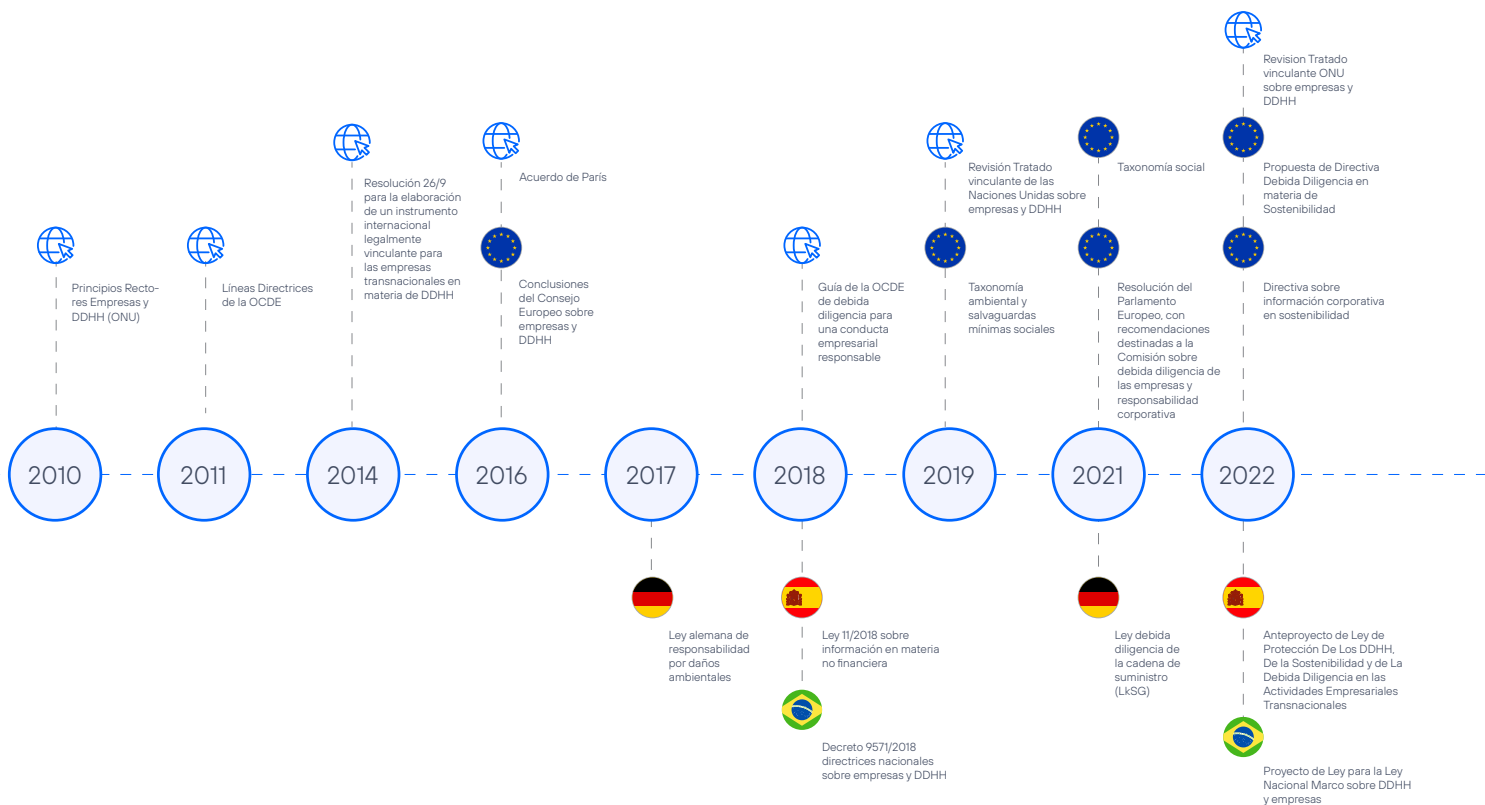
2010

Principios Rectores Empresas y DDHH (ONU)

2011

Líneas Directrices de la OCDE

2014

Resolución 26/9 para la elaboración de un instrumento internacional legalmente vinculante para las empresas transnacionales en materia de DDHH

2016

Acuerdo de París

Conclusiones del Consejo Europeo sobre empresas y DDHH

2017

Ley alemana de responsabilidad por daños ambientales

2018

Guía de la OCDE de debida diligencia para una conducta empresarial responsable

Ley 11/2018 sobre información en materia no financiera

Decreto 9571/2018 directrices nacionales sobre empresas y DDHH

2019

Revisión Tratado vinculante de las Naciones Unidas sobre empresas y DDHH

Taxonomía ambiental y salvaguardas mínimas sociales

2021

Taxonomía social

Resolución del Parlamento Europeo, con recomendaciones destinadas a la Comisión sobre debida diligencia de las empresas y responsabilidad corporativa

Ley debida diligencia de la cadena de suministro (LkSG)

2022

Revision Tratado vinculante ONU sobre empresas y DDHH

Propuesta de Directiva Debida Diligencia en materia de Sostenibilidad

Directiva sobre información corporativa en sostenibilidad

Anteproyecto de Ley de Protección De Los DDHH, De la Sostenibilidad y de La Debida Diligencia en las Actividades Empresariales Transnacionales

Proyecto de Ley para la Ley Nacional Marco sobre DDHH y empresas